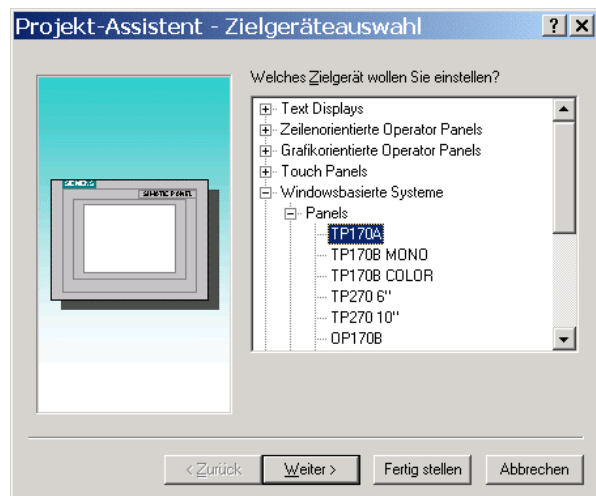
Projekt-Assistent - Zielgeräteauswahl ? ×

SIEMENS SIMATIC PANEL

Welches Zielgerät wollen Sie einstellen?

Text Displays
Zeilenorientierte Operator Panels
Grafikorientierte Operator Panels
Touch Panels
Windowsbasierte Systeme
Panels
TP170A
TP170B MONO
TP170B COLOR
TP270 6"
TP270 10"
OP170B

< Zurück | Weiter > | Fertig stellen | Abbrechen